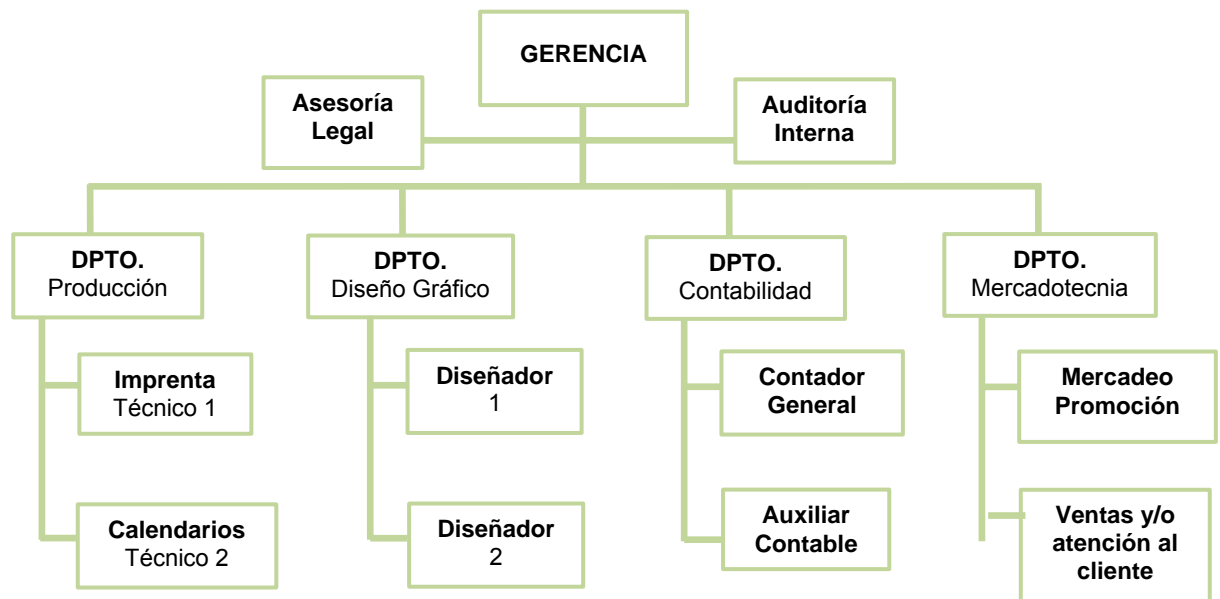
GERENCIA

Asesoría Legal

Auditoría Interna

DPTO. Producción

Imprenta Técnico 1

Calendarios Técnico 2

DPTO. Diseño Gráfico

Diseñador 1

Diseñador 2

DPTO. Contabilidad

Contador General

Auxiliar Contable

DPTO. Mercadotecnia

Mercadeo Promoción

Ventas y/o atención al cliente